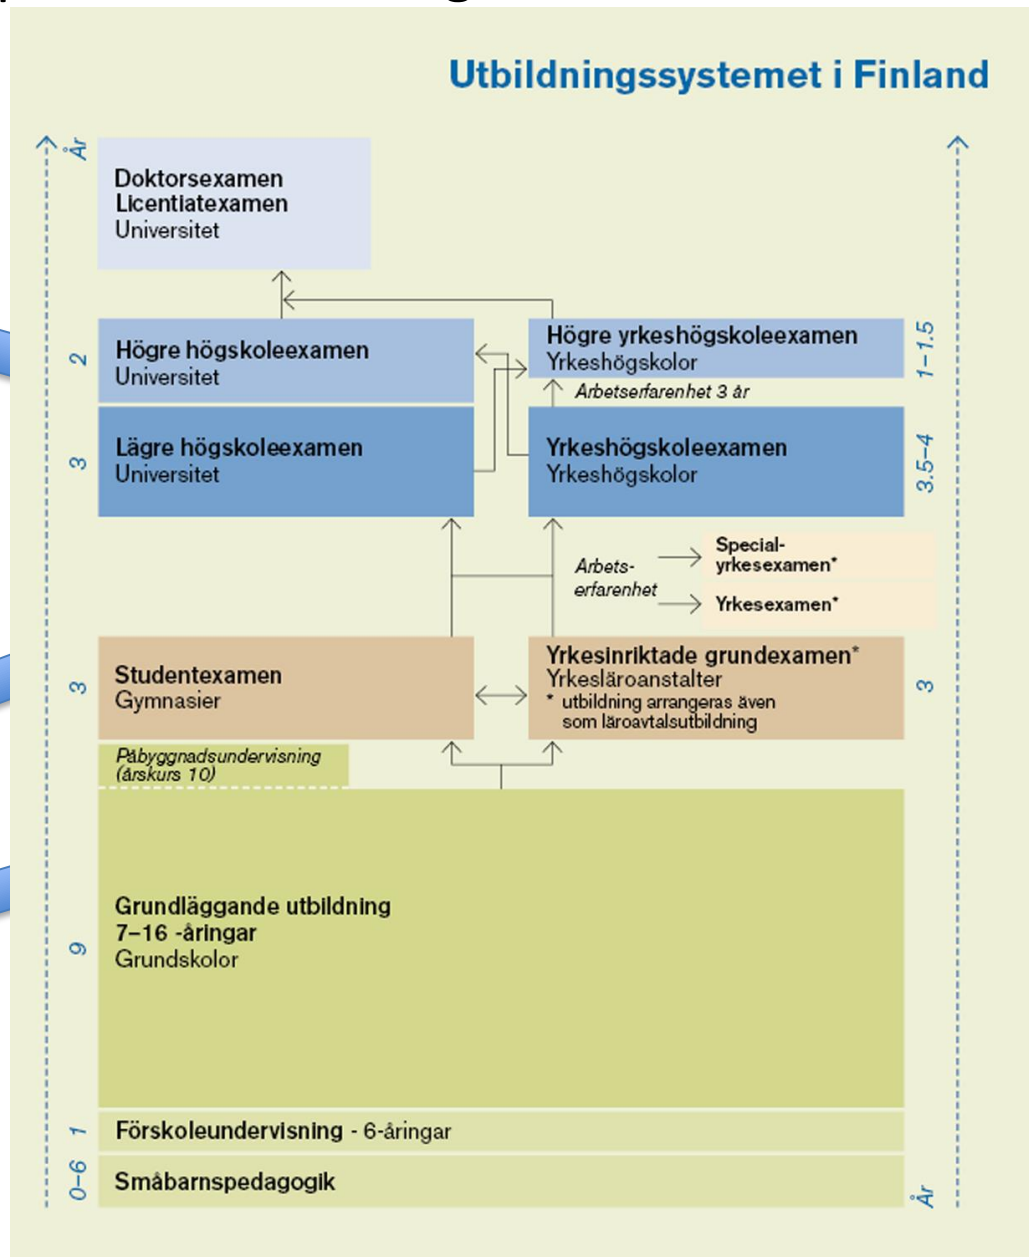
Utbildningssystemet i Finland

År

Doktorsexamen
Licentiatexamen
Universitet

2
Högre högskoleexamen
Universitet

Högre yrkeshögskoleexamen
Yrkeshögskolor
1–1.5

Arbetserfarenhet 3 år

3
Lägre högskoleexamen
Universitet

Yrkeshögskoleexamen
Yrkeshögskolor
3.5–4

Arbetserfarenhet
Specialyrkesexamen*
Yrkesexamen*

3
Studentexamen
Gymnasier

Yrkesinriktade grundexamen*
Yrkesläroanstalter
* utbildning arrangeras även som läroavtalsutbildning
3

Påbyggnadsundervisning (årskurs 10)

9
Grundläggande utbildning
7–16 -åringar
Grundskolor

1
Förskoleundervisning - 6-åringar

0–6
Småbarnspedagogik

År